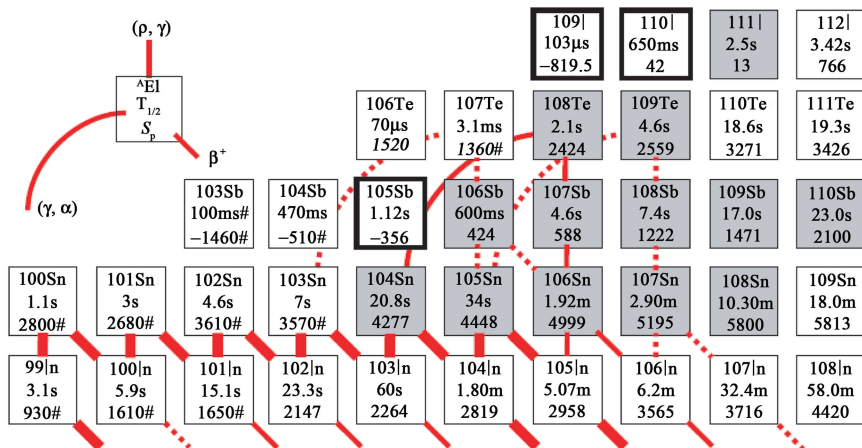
(ρ, γ)

$^{A}$El
$T_{1/2}$
$S_p$

β$^+$

(γ, α)

109|
103μs
−819.5

110|
650ms
42

111|
2.5s
13

112|
3.42s
766

106Te
70μs
1520

107Te
3.1ms
1360#

108Te
2.1s
2424

109Te
4.6s
2559

110Te
18.6s
3271

111Te
19.3s
3426

103Sb
100ms#
−1460#

104Sb
470ms
−510#

105Sb
1.12s
−356

106Sb
600ms
424

107Sb
4.6s
588

108Sb
7.4s
1222

109Sb
17.0s
1471

110Sb
23.0s
2100

100Sn
1.1s
2800#

101Sn
3s
2680#

102Sn
4.6s
3610#

103Sn
7s
3570#

104Sn
20.8s
4277

105Sn
34s
4448

106Sn
1.92m
4999

107Sn
2.90m
5195

108Sn
10.30m
5800

109Sn
18.0m
5813

99|n
3.1s
930#

100|n
5.9s
1610#

101|n
15.1s
1650#

102|n
23.3s
2147

103|n
60s
2264

104|n
1.80m
2819

105|n
5.07m
2958

106|n
6.2m
3565

107|n
32.4m
3716

108|n
58.0m
4420